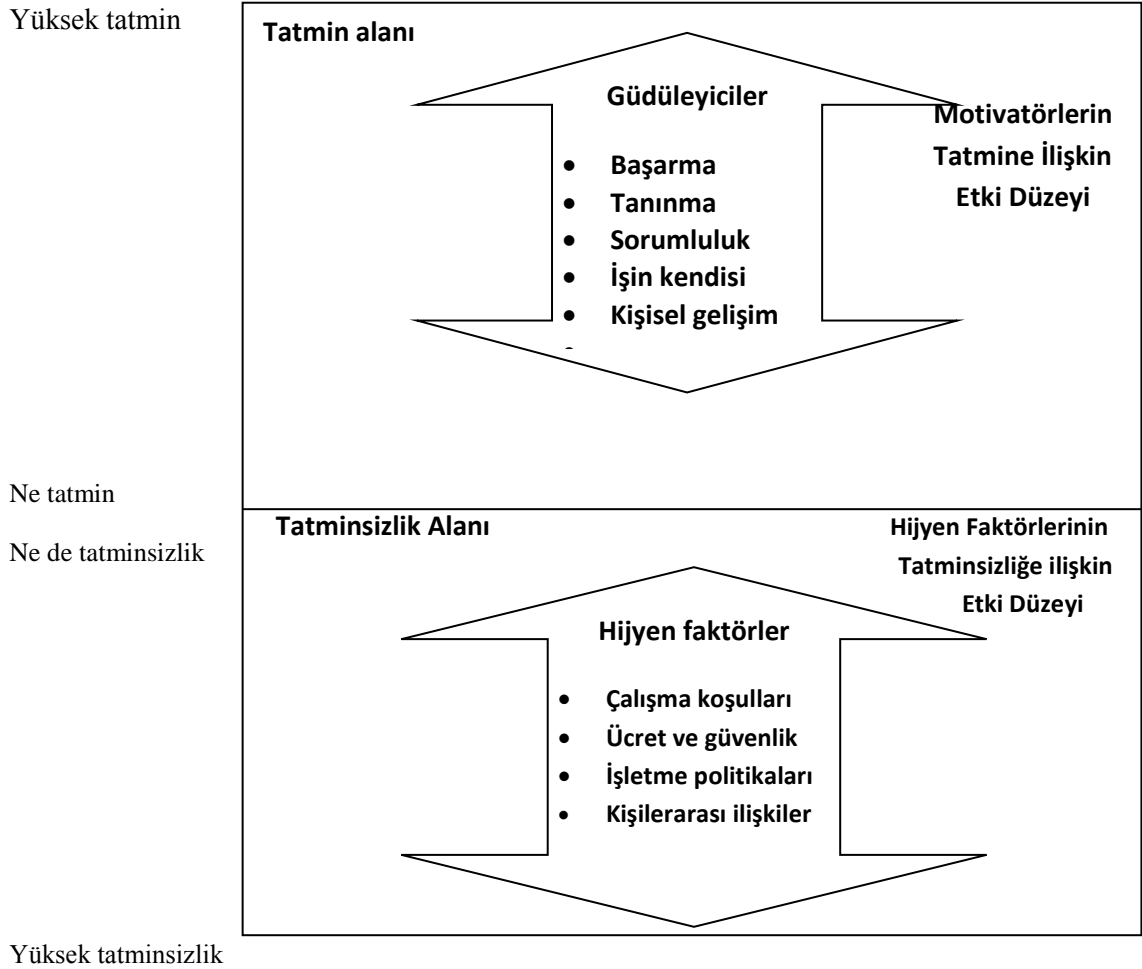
Yüksek tatmin

Tatmin alanı

Güdüleyiciler

- Başarma
- Tanınma
- Sorumluluk
- İşin kendisi
- Kişisel gelişim

Motivatörlerin Tatmine İlişkin Etki Düzeyi

Ne tatmin

Ne de tatminsizlik

Tatminsizlik Alanı

Hijyen Faktörlerinin Tatminsizliğe ilişkin Etki Düzeyi

Hijyen faktörler

- Çalışma koşulları
- Ücret ve güvenlik
- İşletme politikaları
- Kişilerarası ilişkiler

Yüksek tatminsizlik